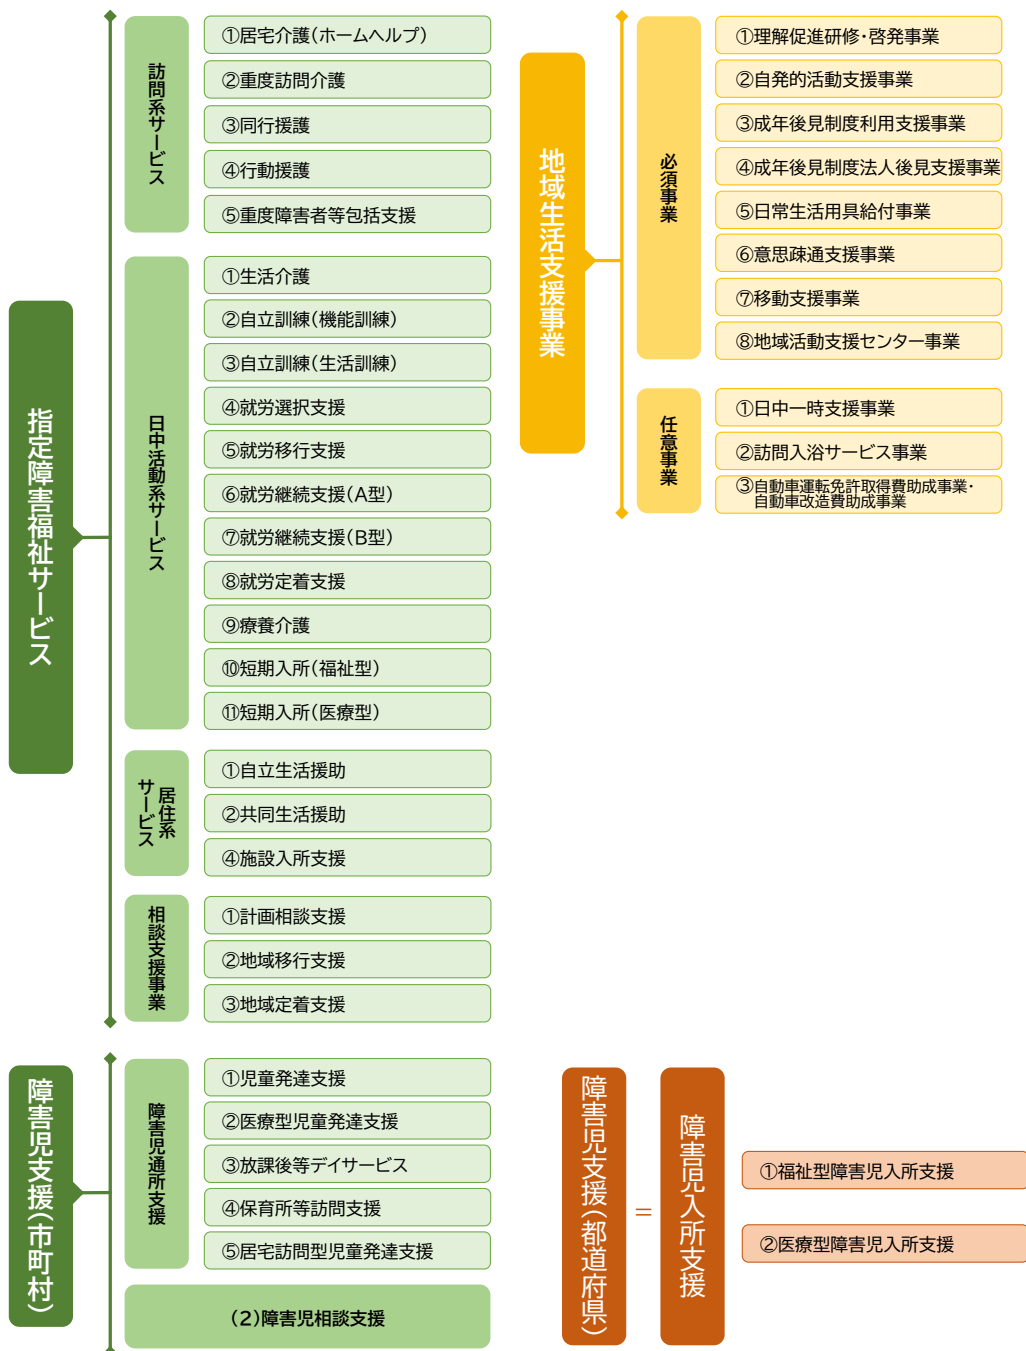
指定障害福祉サービス

訪問系サービス
①居宅介護（ホームヘルプ）
②重度訪問介護
③同行援護
④行動援護
⑤重度障害者等包括支援

日中活動系サービス
①生活介護
②自立訓練（機能訓練）
③自立訓練（生活訓練）
④就労選択支援
⑤就労移行支援
⑥就労継続支援（A型）
⑦就労継続支援（B型）
⑧就労定着支援
⑨療養介護
⑩短期入所（福祉型）
⑪短期入所（医療型）

居住系サービス
①自立生活援助
②共同生活援助
④施設入所支援

相談支援事業
①計画相談支援
②地域移行支援
③地域定着支援

地域生活支援事業

必須事業
①理解促進研修・啓発事業
②自発的活動支援事業
③成年後見制度利用支援事業
④成年後見制度法人後見支援事業
⑤日常生活用具給付事業
⑥意思疎通支援事業
⑦移動支援事業
⑧地域活動支援センター事業

任意事業
①日中一時支援事業
②訪問入浴サービス事業
③自動車運転免許取得費助成事業・自動車改造費助成事業

障害児支援（市町村）

障害児通所支援
①児童発達支援
②医療型児童発達支援
③放課後等デイサービス
④保育所等訪問支援
⑤居宅訪問型児童発達支援

（2）障害児相談支援

障害児支援（都道府県）
＝
障害児入所支援
①福祉型障害児入所支援
②医療型障害児入所支援